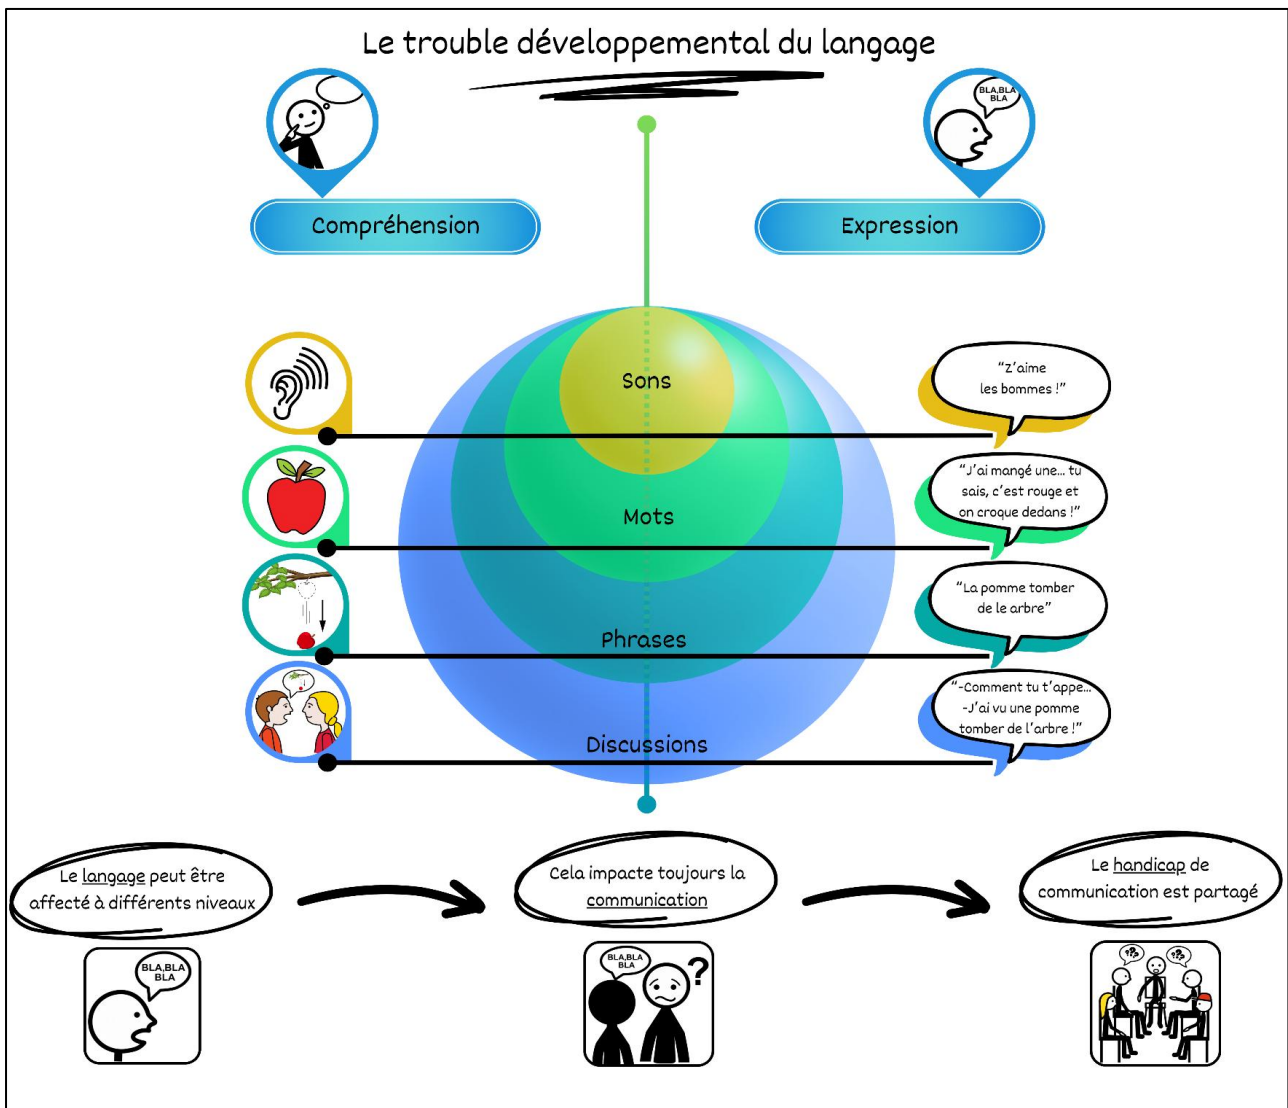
Le trouble développemental du langage

BLA,BLA BLA

Compréhension

Expression

Sons

"Z'aime les bommes !"

Mots

"J'ai mangé une... tu sais, c'est rouge et on croque dedans !"

Phrases

"La pomme tomber de le arbre"

Discussions

"-Comment tu t'appe... -J'ai vu une pomme tomber de l'arbre !"

Le langage peut être affecté à différents niveaux

BLA,BLA BLA

Cela impacte toujours la communication

BLA,BLA BLA

?

Le handicap de communication est partagé